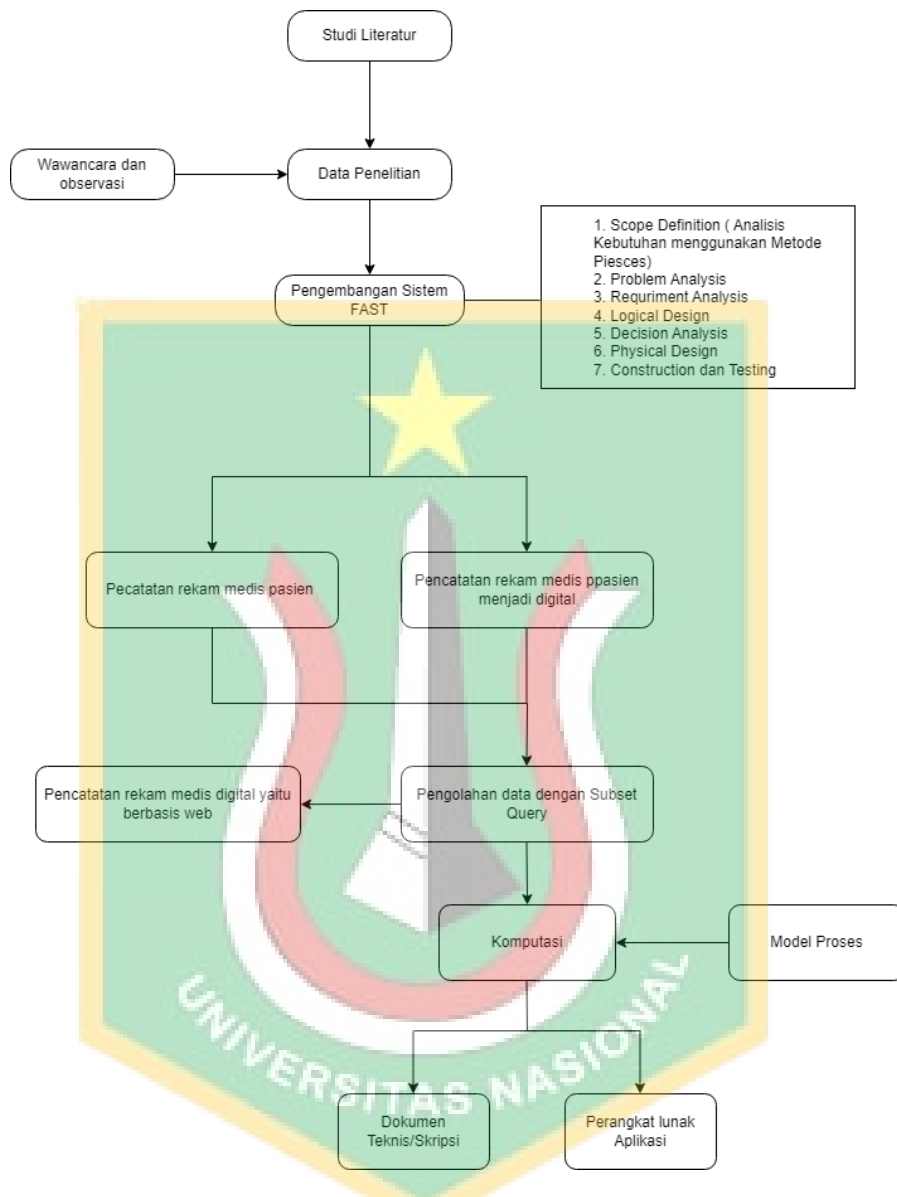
Studi Literatur

Wawancara dan observasi

Data Penelitian

1. Scope Definition ( Analisis Kebutuhan menggunakan Metode Piesces)
2. Problem Analysis
3. Requriment Analysis
4. Logical Design
5. Decision Analysis
6. Physical Design
7. Construction dan Testing

Pengembangan Sistem FAST

Pecatatan rekam medis pasien

Pencatatan rekam medis ppasien menjadi digital

Pencatatan rekam medis digital yaitu berbasis web

Pengolahan data dengan Subset Query

Komputasi

Model Proses

Dokumen Teknis/Skripsi

Perangkat lunak Aplikasi

UNIVERSITAS NASIONAL